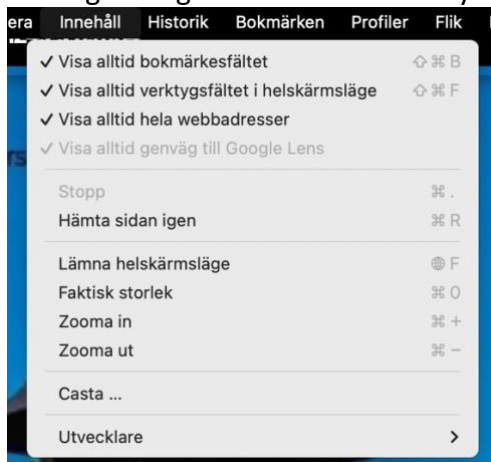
era Innehåll Historik Bokmärken Profiler Flik

✓ Visa alltid bokmärkesfältet ⇧⌘B
✓ Visa alltid verktygsfältet i helskärmsläge ⇧⌘F
✓ Visa alltid hela webbadresser
✓ Visa alltid genväg till Google Lens

Stopp ⌘.
Hämta sidan igen ⌘R

Lämna helskärmsläge 🌐F
Faktisk storlek ⌘0
Zooma in ⌘+
Zooma ut ⌘−

Casta ...

Utvecklare ›